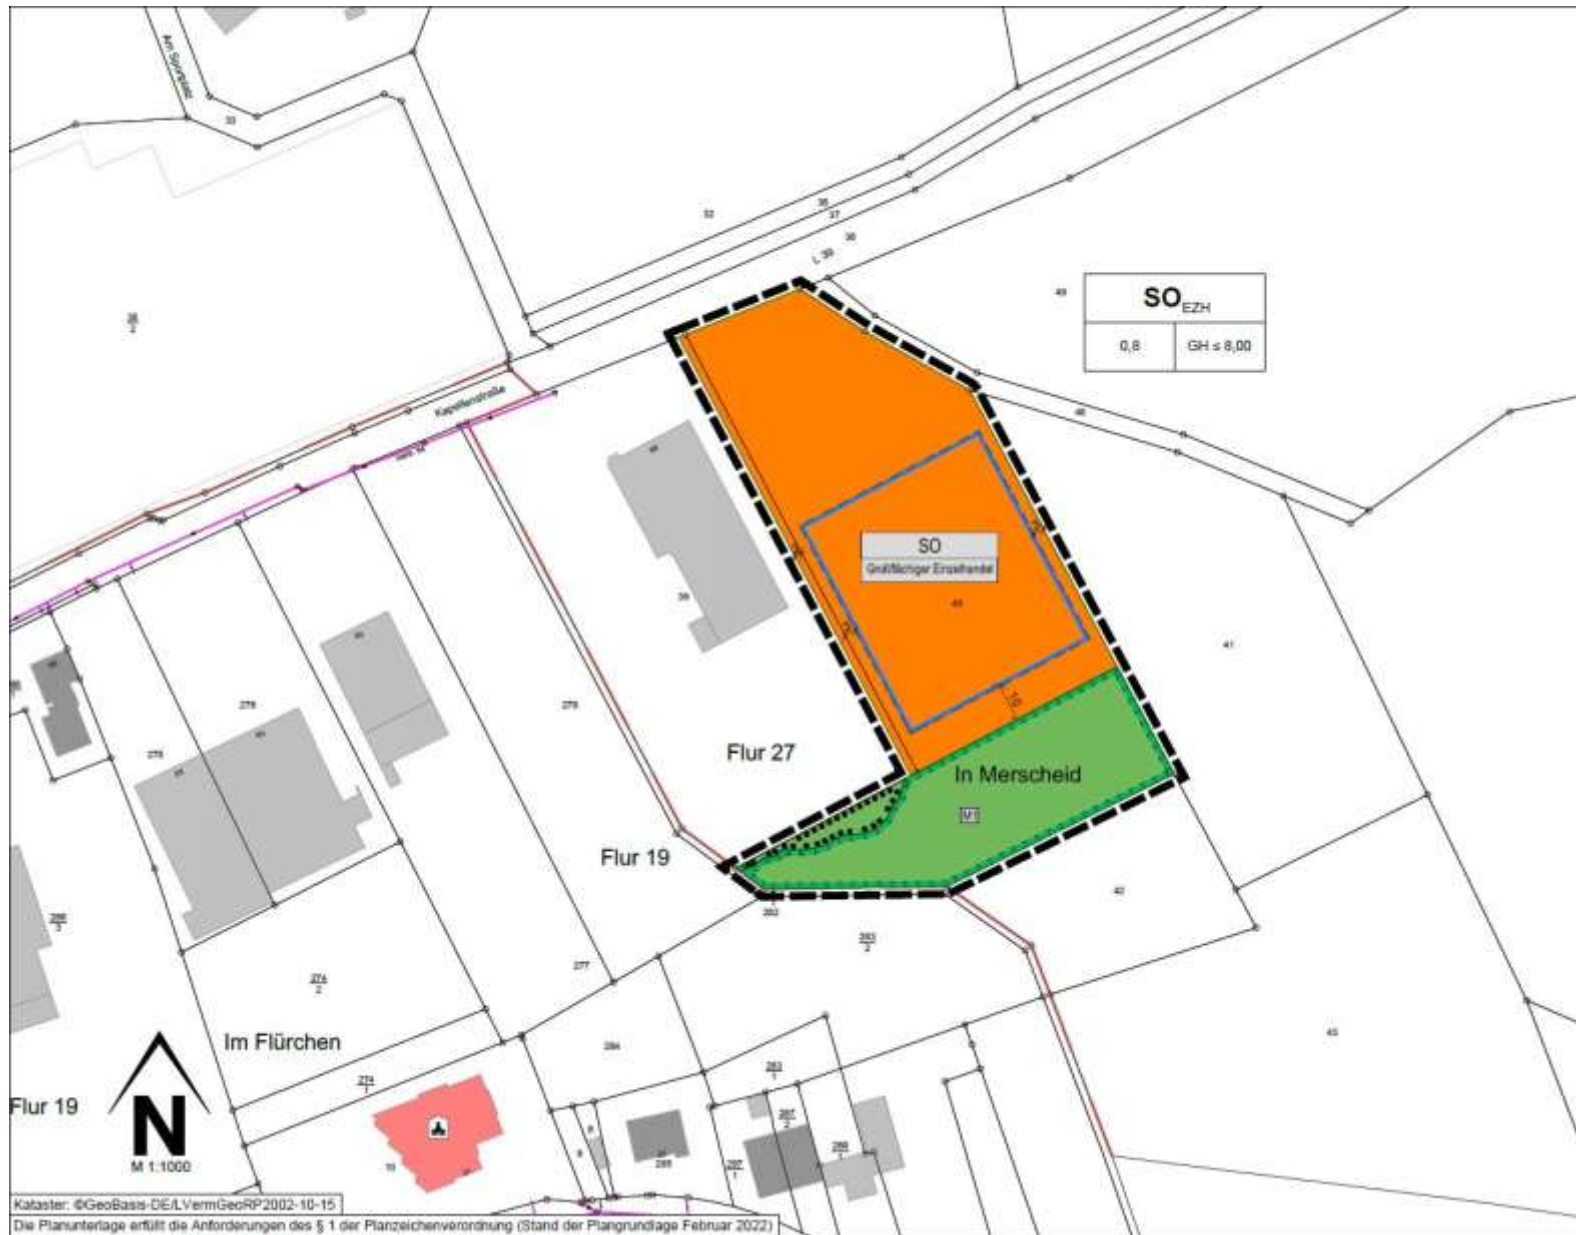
Am Sportplatz

Kapellenstraße

L 30

| SO$_{EZH}$ | |
|---|---|
| 0,8 | GH ≤ 8,00 |

SO
Großflächiger Einzelhandel

Flur 27

In Merscheid

M1

Flur 19

Im Flürchen

Flur 19

N
M 1:1000

Kataster: ©GeoBasis-DE/LVermGeoRP2002-10-15
Die Planunterlage erfüllt die Anforderungen des § 1 der Planzeichenverordnung (Stand der Plangrundlage Februar 2022)